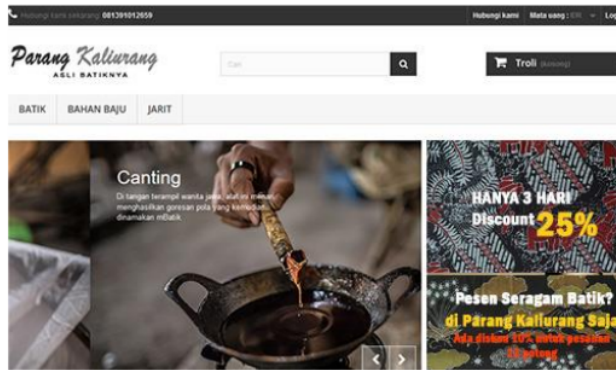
Hubungi kami sekarang 081391012659

Hubungi kami Mata uang : IDR Lo

Parang Kaliurang
ASLI BATIKNYA

Cari

Troli (kosong)

BATIK BAHAN BAJU JARIT

Canting
Di tangan terampil wanita jawa, alat ini mampu menghasilkan goresan pola yang kemudian dinamakan mBatik.

HANYA 3 HARI
Discount 25%

Pesen Seragam Batik?
di Parang Kaliurang Saja
Ada diskon 10% untuk pesanan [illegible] potong

< >